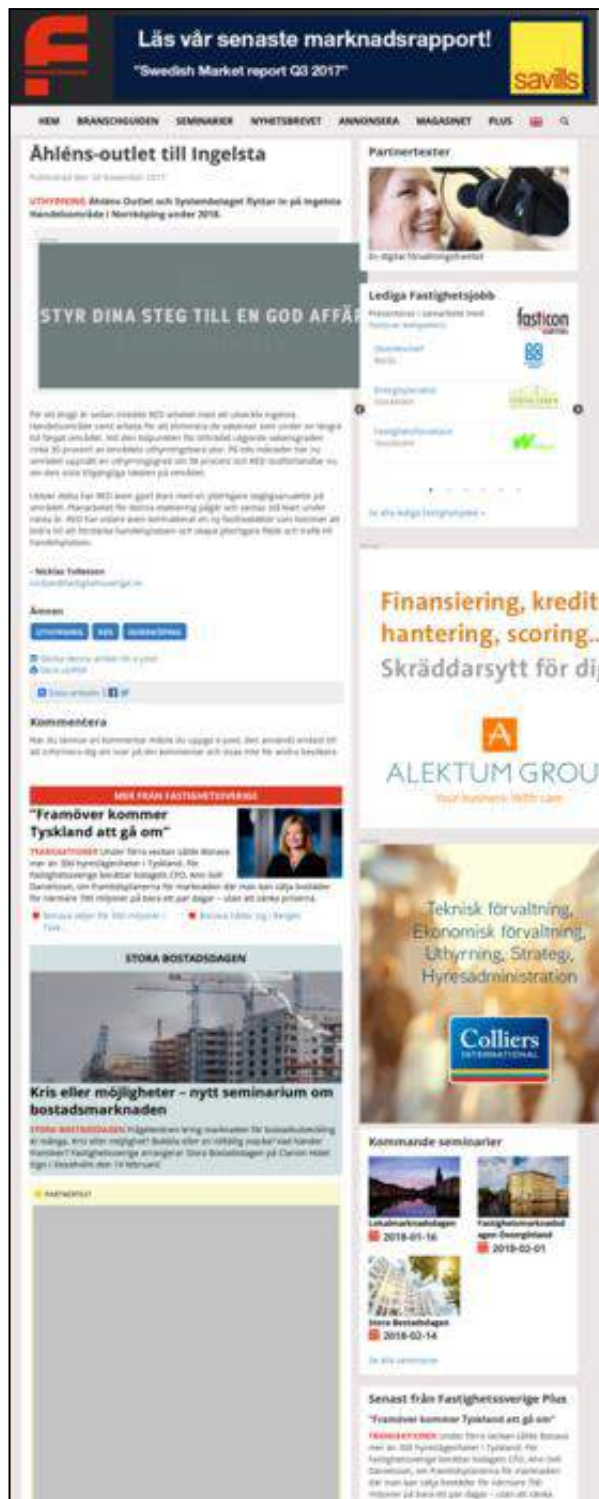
Läs vår senaste marknadsrapport!
"Swedish Market report Q3 2017"
savills

HEM BRANSCHGUIDEN SEMINARIER NYHETSBREVET ANNONSERA MAGASINET PLUS

Åhléns-outlet till Ingelsta

Publicerad den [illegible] november 2017

UTHYRNING Åhléns Outlet och Systembolaget flyttar in på Ingelsta Handelsområde i Norrköping under 2018.

STYR DINA STEG TILL EN GOD AFFÄR

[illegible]

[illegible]

– Nicklas Tollesson
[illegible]

Ämnen
UTHYRNING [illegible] NORRKÖPING

Kommentera

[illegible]

MER FRÅN FASTIGHETSSVERIGE
"Framöver kommer Tyskland att gå om"
TRANSAKTIONER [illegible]

STORA BOSTADSDAGEN
Kris eller möjligheter – nytt seminarium om bostadsmarknaden
STORA BOSTADSDAGEN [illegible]

PARTNERTEXT

Partnertexter
En digital förvaltningsfastighet

Lediga Fastighetsjobb
fasticon

Se alla lediga fastighetsjobb »

Finansiering, kredit hantering, scoring.. Skräddarsytt för di
ALEKTUM GROU
Your business. With care.

Teknisk förvaltning, Ekonomisk förvaltning, Uthyrning, Strategi, Hyresadministration
Colliers INTERNATIONAL

Kommande seminarier
Lokalmarknadsdagen 2018-01-16
Fastighetsmarknadsdagen Östergötland 2018-02-01
Stora Bostadsdagen 2018-02-14
Se alla seminarier

Senast från Fastighetssverige Plus
"Framöver kommer Tyskland att gå om"
TRANSAKTIONER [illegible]